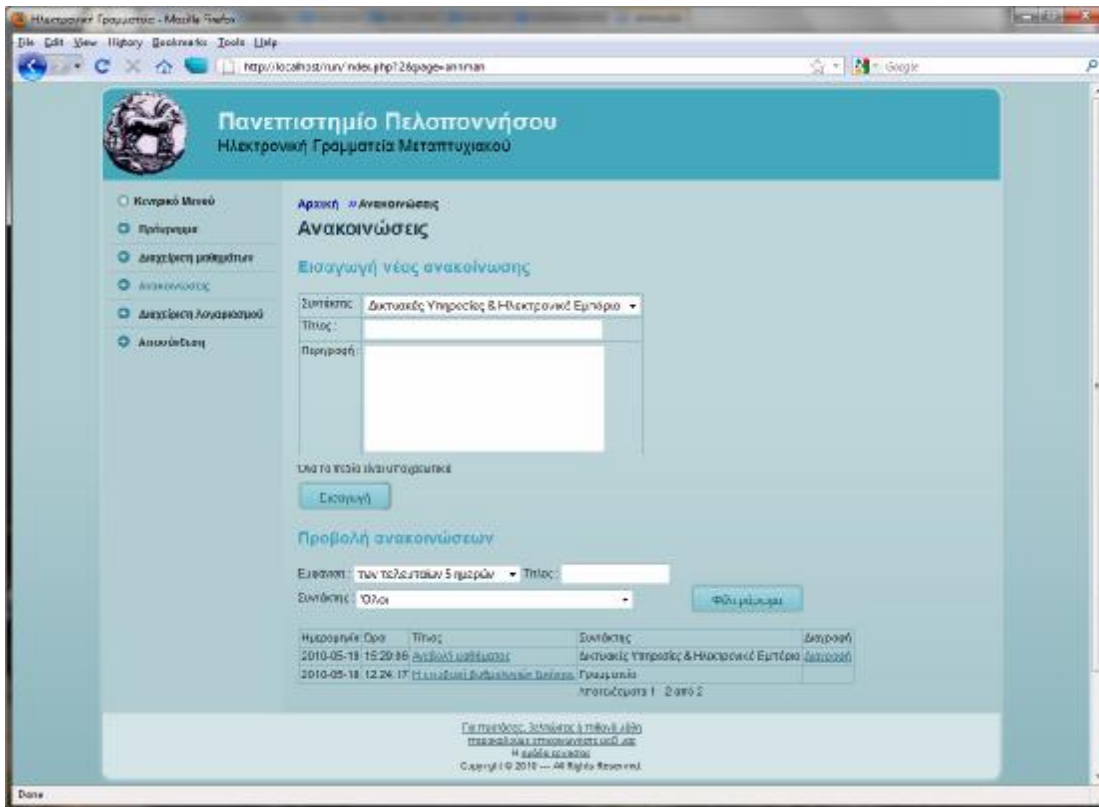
Ηλεκτρονική Γραμματεία - Mozilla Firefox
File Edit View History Bookmarks Tools Help
http://localhost/run/index.php?2&page=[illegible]
Google

Πανεπιστημίο Πελοποννήσου
Ηλεκτρονική Γραμματεία Μεταπτυχιακού

Κεντρικό Μενού
Πρόγραμμα
Διαχείριση μαθημάτων
Ανακοινώσεις
Διαχείριση Λογαριασμού
Αποσύνδεση

Αρχική » Ανακοινώσεις
Ανακοινώσεις

Εισαγωγή νέας ανακοίνωσης

Συντάκτης: Δικτυακές Υπηρεσίες & Ηλεκτρονικό Εμπόριο
Τίτλος:
Περιγραφή:

Όλα τα πεδία είναι υποχρεωτικά
Εισαγωγή

Προβολή ανακοινώσεων

Εμφάνιση: των τελευταίων 5 ημερών Τίτλος:
Συντάκτης: Όλοι
Φιλτράρισμα

| Ημερομηνία Ώρα | Τίτλος | Συντάκτης | Διαγραφή |
|---|---|---|---|
| 2010-05-18 15:29:56 | Αναβολή μαθήματος | Δικτυακές Υπηρεσίες & Ηλεκτρονικό Εμπόριο | Διαγραφή |
| 2010-05-18 12:24:17 | Η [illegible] | Γραμματεία | |

Αποτελέσματα 1 - 2 από 2

Για προτάσεις, βελτιώσεις ή πιθανά λάθη
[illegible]
Η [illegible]
Copyright © 2010 — All Rights Reserved.

Done